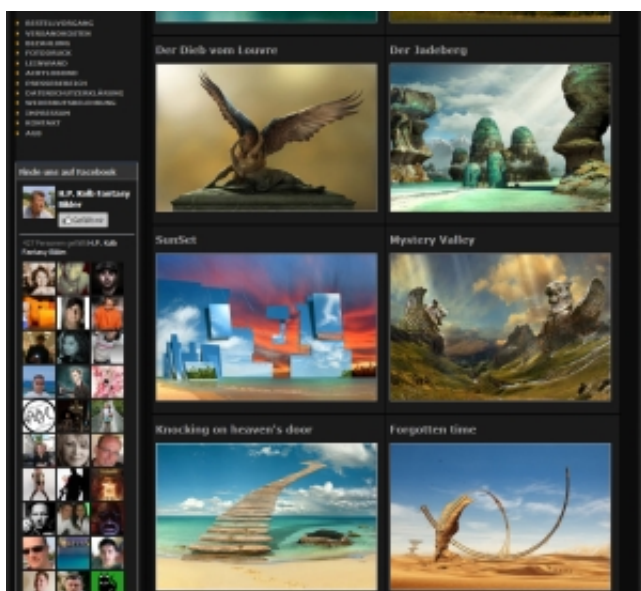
BESTELLVORGANG
VERSANDKOSTEN
BEZAHLUNG
FOTODRUCK
LEINWAND
ACRYLGLASDRUCK
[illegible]
DATENSCHUTZERKLÄRUNG
WIDERRUFSBELEHRUNG
IMPRESSUM
KONTAKT
AGB

Finde uns auf Facebook
H.P. Kolb Fantasy Bilder
Gefällt mir
427 Personen gefällt H.P. Kolb Fantasy Bilder

Der Dieb vom Louvre
Der Jadeberg
SunSet
Mystery Valley
Knocking on heaven's door
Forgotten time